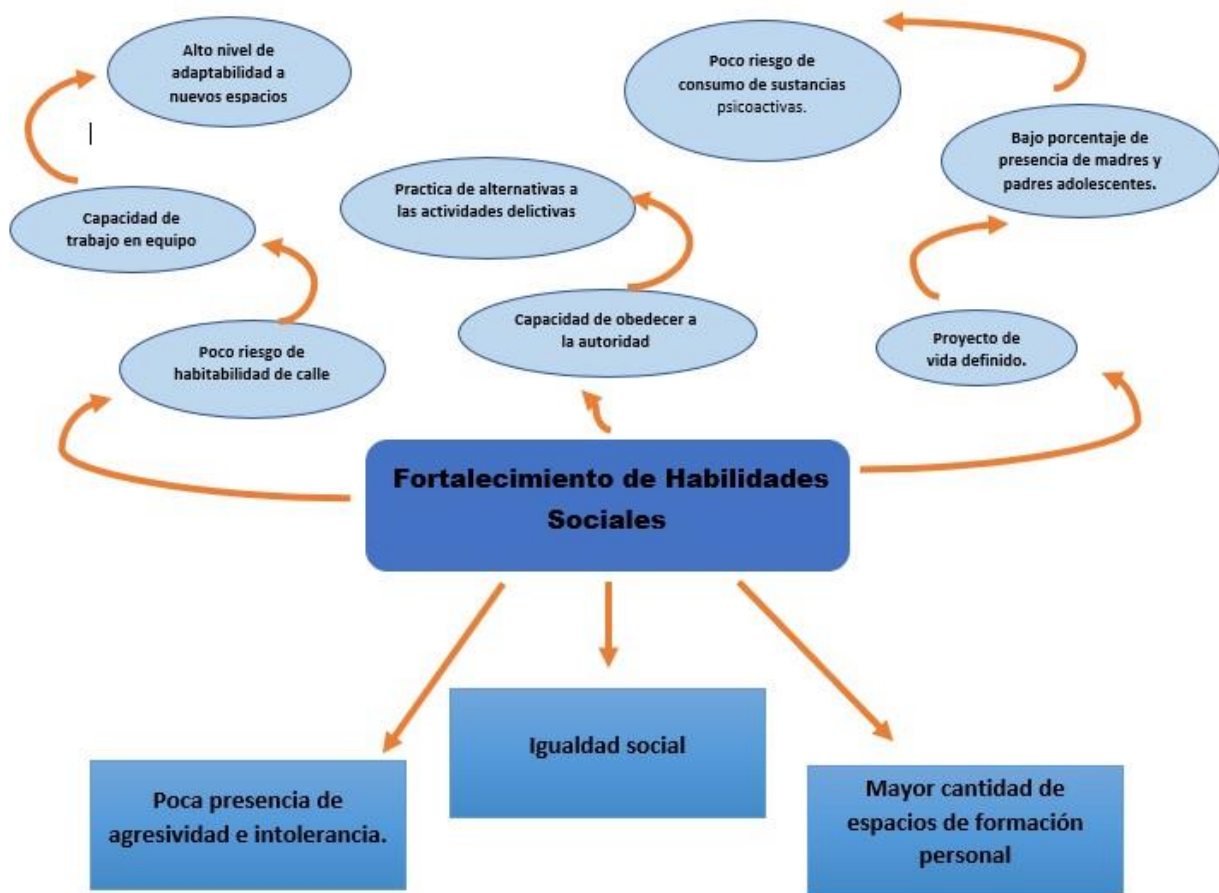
Alto nivel de adaptabilidad a nuevos espacios

Poco riesgo de consumo de sustancias psicoactivas.

Bajo porcentaje de presencia de madres y padres adolescentes.

Practica de alternativas a las actividades delictivas

Capacidad de trabajo en equipo

Capacidad de obedecer a la autoridad

Proyecto de vida definido.

Poco riesgo de habitabilidad de calle

Fortalecimiento de Habilidades Sociales

Igualdad social

Poca presencia de agresividad e intolerancia.

Mayor cantidad de espacios de formación personal